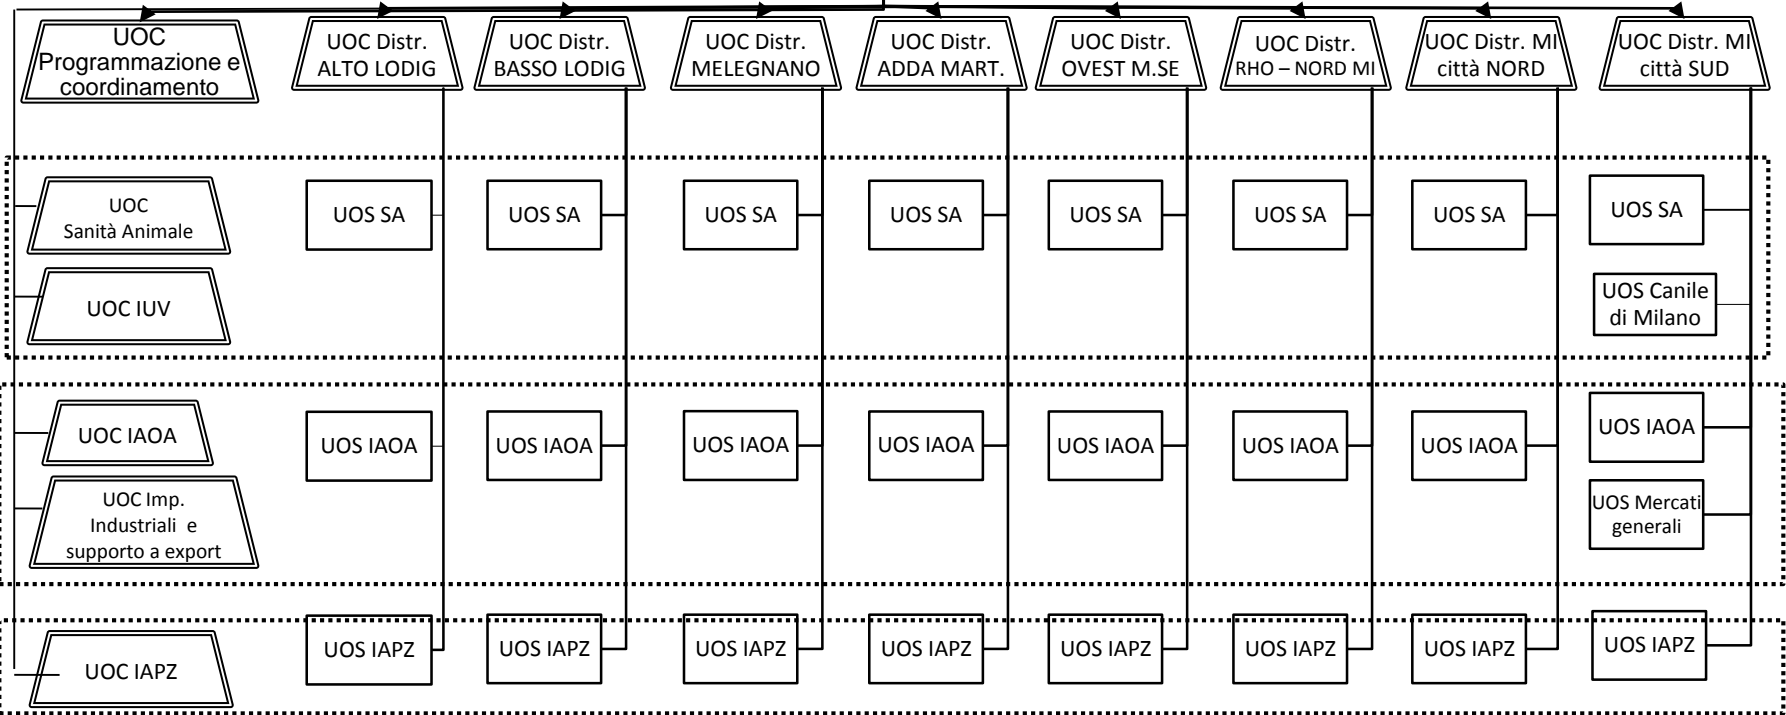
UOC Programmazione e coordinamento

UOC Distr. ALTO LODIG

UOC Distr. BASSO LODIG

UOC Distr. MELEGNANO

UOC Distr. ADDA MART.

UOC Distr. OVEST M.SE

UOC Distr. RHO – NORD MI

UOC Distr. MI città NORD

UOC Distr. MI città SUD

UOC Sanità Animale

UOC IUV

UOS SA

UOS SA

UOS SA

UOS SA

UOS SA

UOS SA

UOS SA

UOS SA

UOS Canile di Milano

UOC IAOA

UOC Imp. Industriali e supporto a export

UOS IAOA

UOS IAOA

UOS IAOA

UOS IAOA

UOS IAOA

UOS IAOA

UOS IAOA

UOS IAOA

UOS Mercati generali

UOC IAPZ

UOS IAPZ

UOS IAPZ

UOS IAPZ

UOS IAPZ

UOS IAPZ

UOS IAPZ

UOS IAPZ

UOS IAPZ